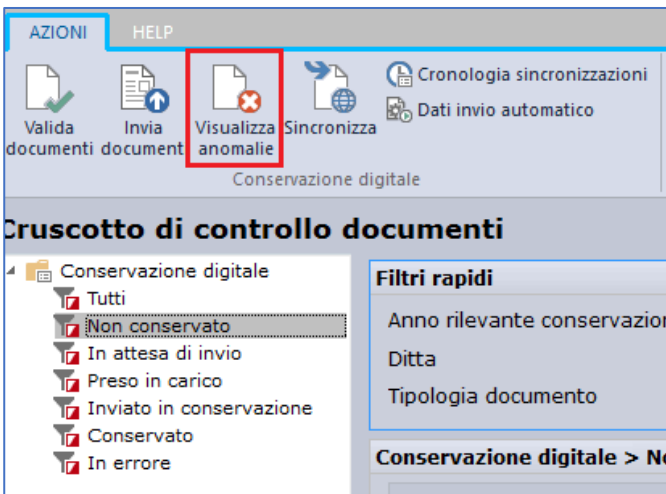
AZIONI HELP

Valida documenti
Invia document
Visualizza anomalie
Sincronizza
Cronologia sincronizzazioni
Dati invio automatico
Conservazione digitale

Cruscotto di controllo documenti

Conservazione digitale
Tutti
Non conservato
In attesa di invio
Preso in carico
Inviato in conservazione
Conservato
In errore

Filtri rapidi
Anno rilevante conservazio
Ditta
Tipologia documento

Conservazione digitale > No